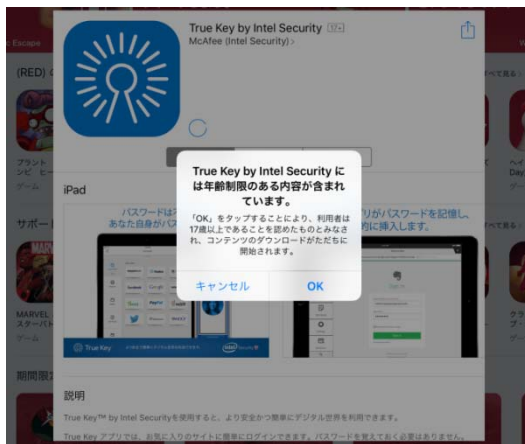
e Escape

(RED)

True Key by Intel Security 17+
McAfee (Intel Security) >

プラント ンビ ヒー
ゲーム

iPad

サポート

パスワードは
あなた自身が

リがパスワードを記憶し、
的に挿入します。

True Key by Intel Security には年齢制限のある内容が含まれています。

「OK」をタップすることにより、利用者は17歳以上であることを認めたものとみなされ、コンテンツのダウンロードがただちに開始されます。

キャンセル

OK

True Key

intel Security

MARVEL
スーパーバ

期間限定

説明

True Key™ by Intel Securityを使用すると、より安全かつ簡単にデジタル世界を利用できます。

True Key アプリでは、お気に入りのサイトに簡単にログインできます。パスワードを覚えておく必要はありません。

へ
Day
ゲーム

クラ
ブ
ゲーム

べて見る

べて見る